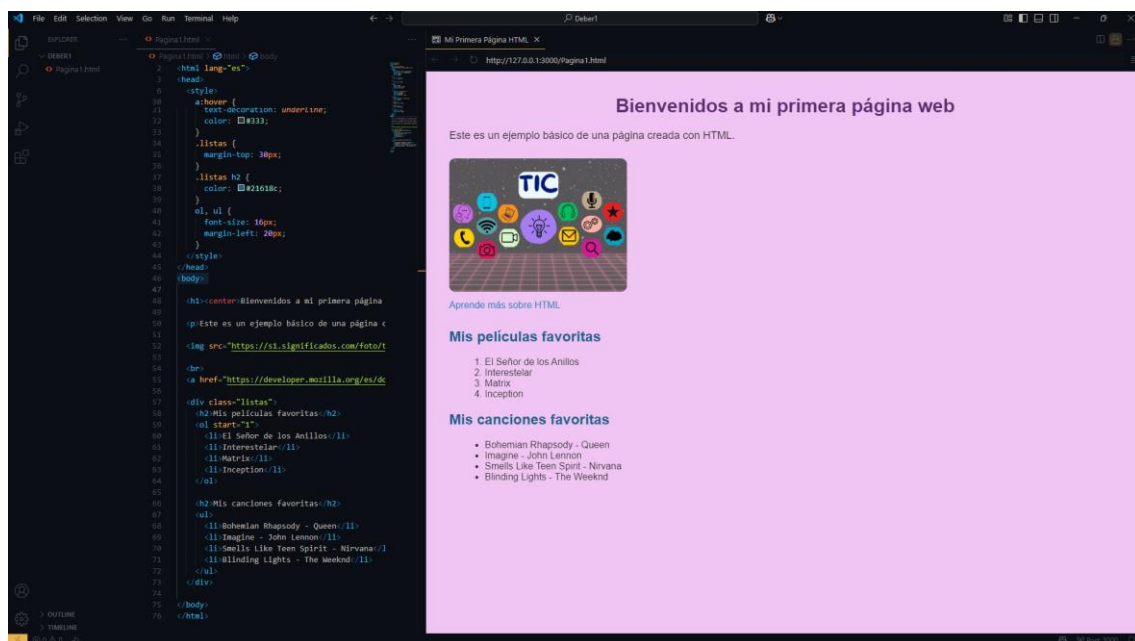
File Edit Selection View Go Run Terminal Help

Deber1

EXPLORER
DEBER1
Pagina1.html

Pagina1.html ×
Pagina1.html > html > body

2 <html lang="es">
3 <head>
6 <style>
30 a:hover {
31 text-decoration: underline;
32 color: #333;
33 }
34 .listas {
35 margin-top: 30px;
36 }
37 .listas h2 {
38 color: #21618c;
39 }
40 ol, ul {
41 font-size: 16px;
42 margin-left: 20px;
43 }
44 </style>
45 </head>
46 <body>
47
48 <h1><center>Bienvenidos a mi primera página
49
50 <p>Este es un ejemplo básico de una página c
51
52 <img src="https://s1.significados.com/foto/t
53
54 <br>
55 <a href="https://developer.mozilla.org/es/dc
56
57 <div class="listas">
58 <h2>Mis películas favoritas</h2>
59 <ol start="1">
60 <li>El Señor de los Anillos</li>
61 <li>Interestelar</li>
62 <li>Matrix</li>
63 <li>Inception</li>
64 </ol>
65
66 <h2>Mis canciones favoritas</h2>
67 <ul>
68 <li>Bohemian Rhapsody - Queen</li>
69 <li>Imagine - John Lennon</li>
70 <li>Smells Like Teen Spirit - Nirvana</l
71 <li>Blinding Lights - The Weeknd</li>
72 </ul>
73 </div>
74
75 </body>
76 </html>

OUTLINE
TIMELINE

Mi Primera Página HTML ×
http://127.0.0.1:3000/Pagina1.html

Bienvenidos a mi primera página web

Este es un ejemplo básico de una página creada con HTML.

TIC

Aprende más sobre HTML

Mis películas favoritas

1. El Señor de los Anillos
2. Interestelar
3. Matrix
4. Inception

Mis canciones favoritas

• Bohemian Rhapsody - Queen
• Imagine - John Lennon
• Smells Like Teen Spirit - Nirvana
• Blinding Lights - The Weeknd